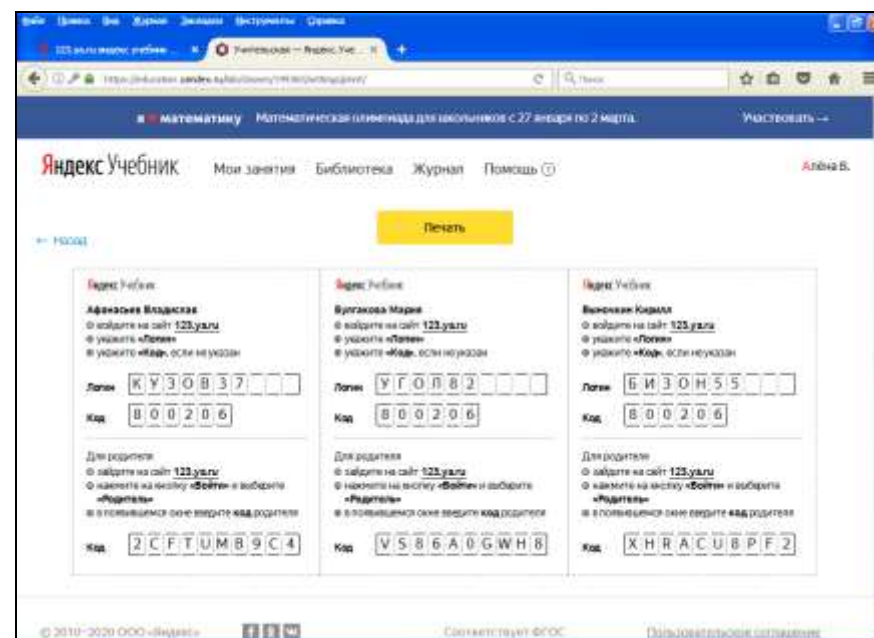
Файл Правка Вид Журнал Закладки Инструменты Справка

123.ya.ru вход ученика | Учительская — Яндекс.Уче...

https://education.yandex.ru/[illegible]

Поиск

Математику Математическая олимпиада для школьников с 27 января по 2 марта Участвовать →

Яндекс Учебник Мои занятия Библиотека Журнал Помощь

Алёна В.

← Назад

Печать

Яндекс Учебник

Афанасьев Владислав

1 зайдите на сайт 123.ya.ru
2 укажите «Логин»
3 укажите «Код», если не указан

Логин К У 3 О В 3 7

Код 8 0 0 2 0 6

Для родителя
1 зайдите на сайт 123.ya.ru
2 нажмите на кнопку «Войти» и выберите «Родитель»
3 в появившемся окне введите код родителя

Код 2 C F T U M B 9 C 4

Яндекс Учебник

Булгакова Мария

1 зайдите на сайт 123.ya.ru
2 укажите «Логин»
3 укажите «Код», если не указан

Логин У Г О Л 8 2

Код 8 0 0 2 0 6

Для родителя
1 зайдите на сайт 123.ya.ru
2 нажмите на кнопку «Войти» и выберите «Родитель»
3 в появившемся окне введите код родителя

Код V S 8 6 A 0 G W H 8

Яндекс Учебник

Вьюнохин Кирилл

1 зайдите на сайт 123.ya.ru
2 укажите «Логин»
3 укажите «Код», если не указан

Логин Б И З О Н 5 5

Код 8 0 0 2 0 6

Для родителя
1 зайдите на сайт 123.ya.ru
2 нажмите на кнопку «Войти» и выберите «Родитель»
3 в появившемся окне введите код родителя

Код X H R A C U 8 P F 2

© 2010–2020 ООО «Яндекс» Соответствует ФГОС Пользовательское соглашение